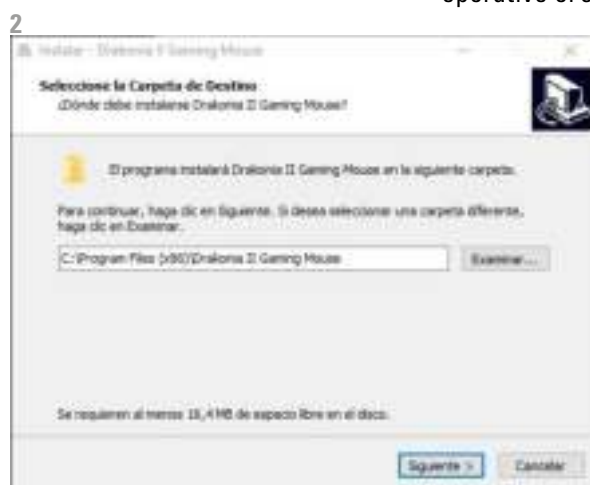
operativo o.s

2

Instalar - Drakonia II Gaming Mouse

Seleccione la Carpeta de Destino
¿Dónde debe instalarse Drakonia II Gaming Mouse?

El programa instalará Drakonia II Gaming Mouse en la siguiente carpeta.

Para continuar, haga clic en Siguiente. Si desea seleccionar una carpeta diferente, haga clic en Examinar.

C:\Program Files (x86)\Drakonia II Gaming Mouse

Examinar...

Se requieren al menos 18,4 MB de espacio libre en el disco.

Siguiente >

Cancelar